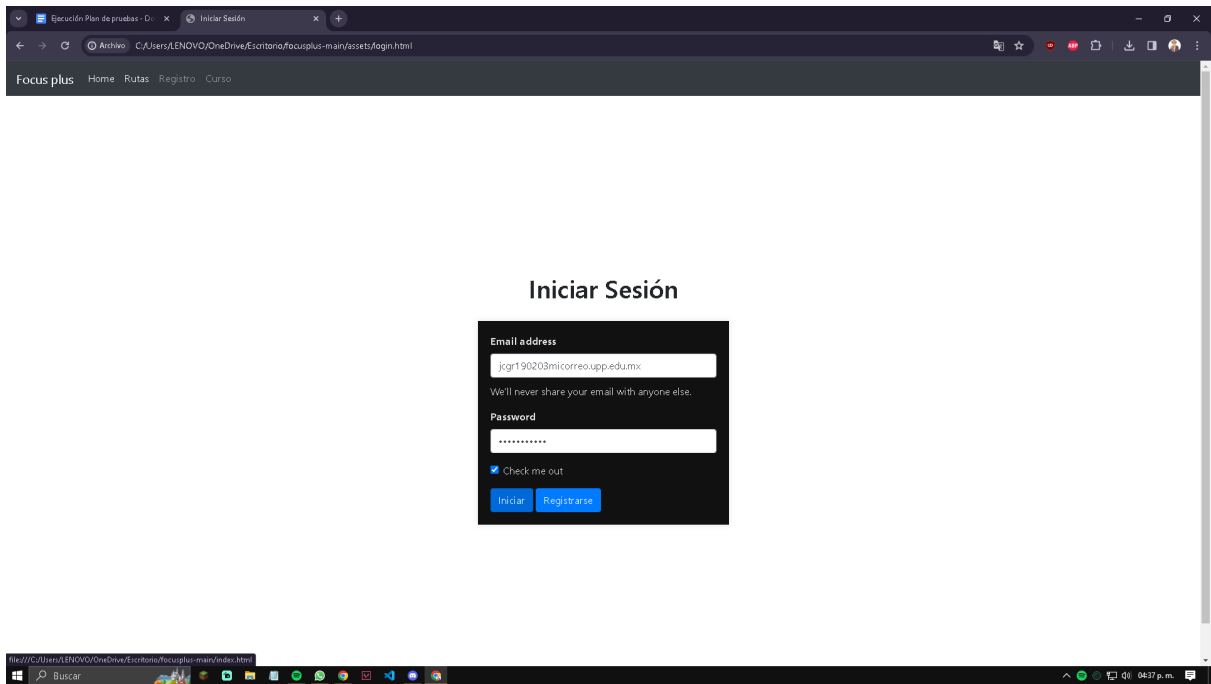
Ejecución Plan de pruebas - Do
Iniciar Sesión
Archivo C:/Users/LENOVO/OneDrive/Escritorio/focusplus-main/assets/login.html

Focus plus Home Rutas Registro Curso

Iniciar Sesión

Email address
jcgr190203micorreo.upp.edu.mx
We'll never share your email with anyone else.
Password
•••••••••••
Check me out
Iniciar Registrarse

file:///C:/Users/LENOVO/OneDrive/Escritorio/focusplus-main/index.html
Buscar
04:37 p. m.